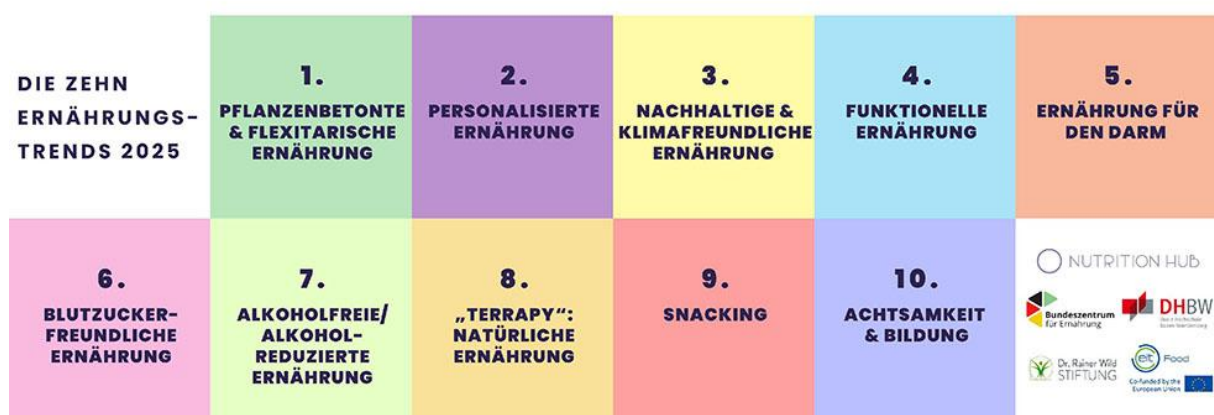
DIE ZEHN ERNÄHRUNGS-TRENDS 2025

1. PFLANZENBETONTE & FLEXITARISCHE ERNÄHRUNG

2. PERSONALISIERTE ERNÄHRUNG

3. NACHHALTIGE & KLIMAFREUNDLICHE ERNÄHRUNG

4. FUNKTIONELLE ERNÄHRUNG

5. ERNÄHRUNG FÜR DEN DARM

6. BLUTZUCKER-FREUNDLICHE ERNÄHRUNG

7. ALKOHOLFREIE/ ALKOHOL-REDUZIERTE ERNÄHRUNG

8. „TERRAPY": NATÜRLICHE ERNÄHRUNG

9. SNACKING

10. ACHTSAMKEIT & BILDUNG

NUTRITION HUB

Bundeszentrum für Ernährung

DHBW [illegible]

Dr. Rainer Wild STIFTUNG

eit Food

Co-funded by the European Union